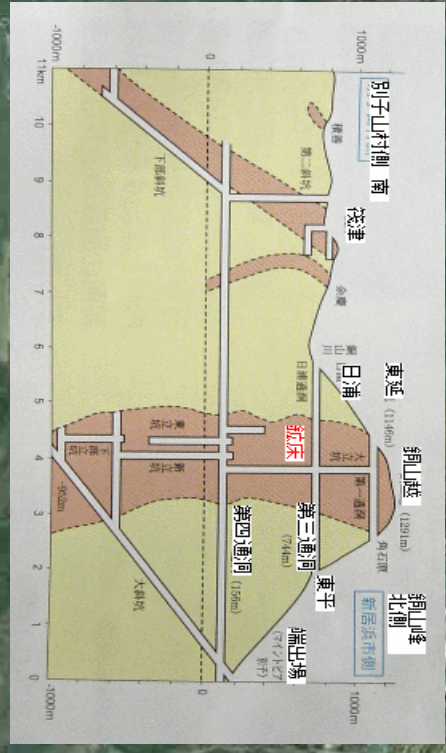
別子山村側 南
茂津
東延
日浦
鉱床
銅山越
第三通洞
第四通洞
東平
銅山峰 北側
新居浜市側
端出場
1000m
0
-1000m
11km
10
9
8
7
6
5
4
3
2
1
0
1000m
0
-1000m
下部斜坑
第二斜坑
大斜坑
日浦通洞
(1294m)
(744m)
(156m)
-950m